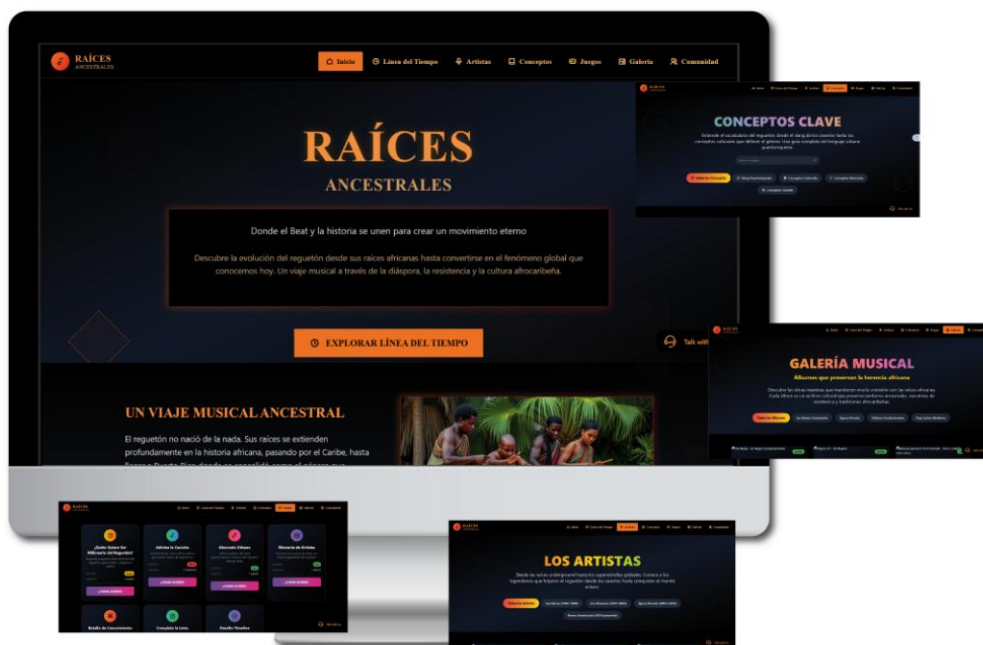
RAÍCES
ANCESTRALES

Inicio
Línea del Tiempo
Artistas
Conceptos
Juegos
Galería
Comunidad

RAÍCES
ANCESTRALES

Donde el Beat y la historia se unen para crear un movimiento eterno

Descubre la evolución del reguetón desde sus raíces africanas hasta convertirse en el fenómeno global que conocemos hoy. Un viaje musical a través de la diáspora, la resistencia y la cultura afrocaribeña.

EXPLORAR LÍNEA DEL TIEMPO

Talk with

UN VIAJE MUSICAL ANCESTRAL

El reguetón no nació de la nada. Sus raíces se extienden profundamente en la historia africana, pasando por el Caribe, hasta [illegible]

CONCEPTOS CLAVE

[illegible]

GALERÍA MUSICAL

Álbumes que preservan la herencia africana

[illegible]

¿Quién Quiere Ser Millonario del Reguetón?
Adivina la Canción
Afecta/o Urbano
Memoria de Ritmos
Batalla de Conocimiento
Completa la Letra
Desafío Ritmico

LOS ARTISTAS

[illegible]